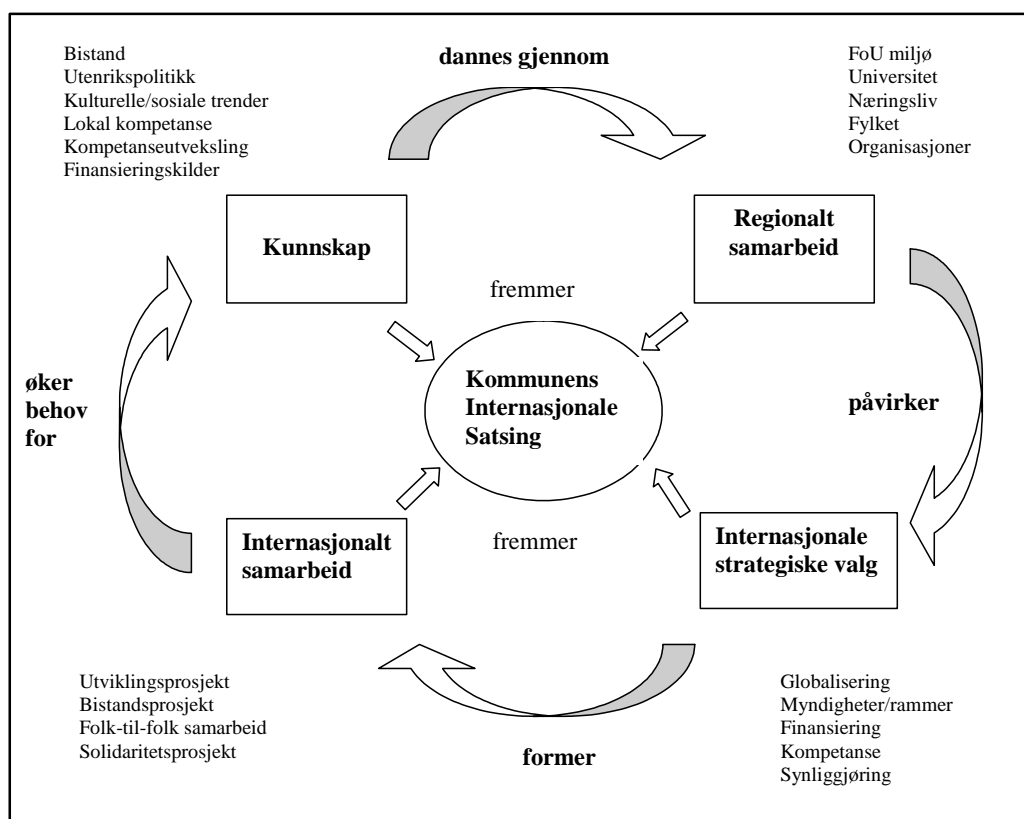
Bistand
Utenrikspolitikk
Kulturelle/sosiale trender
Lokal kompetanse
Kompetanseutveksling
Finansieringskilder

dannes gjennom

FoU miljø
Universitet
Næringsliv
Fylket
Organisasjoner

Kunnskap

Regionalt samarbeid

fremmer

øker behov for

Kommunens Internasjonale Satsing

påvirker

fremmer

Internasjonalt samarbeid

Internasjonale strategiske valg

Utviklingsprosjekt
Bistandsprosjekt
Folk-til-folk samarbeid
Solidaritetsprosjekt

former

Globalisering
Myndigheter/rammer
Finansiering
Kompetanse
Synliggjøring